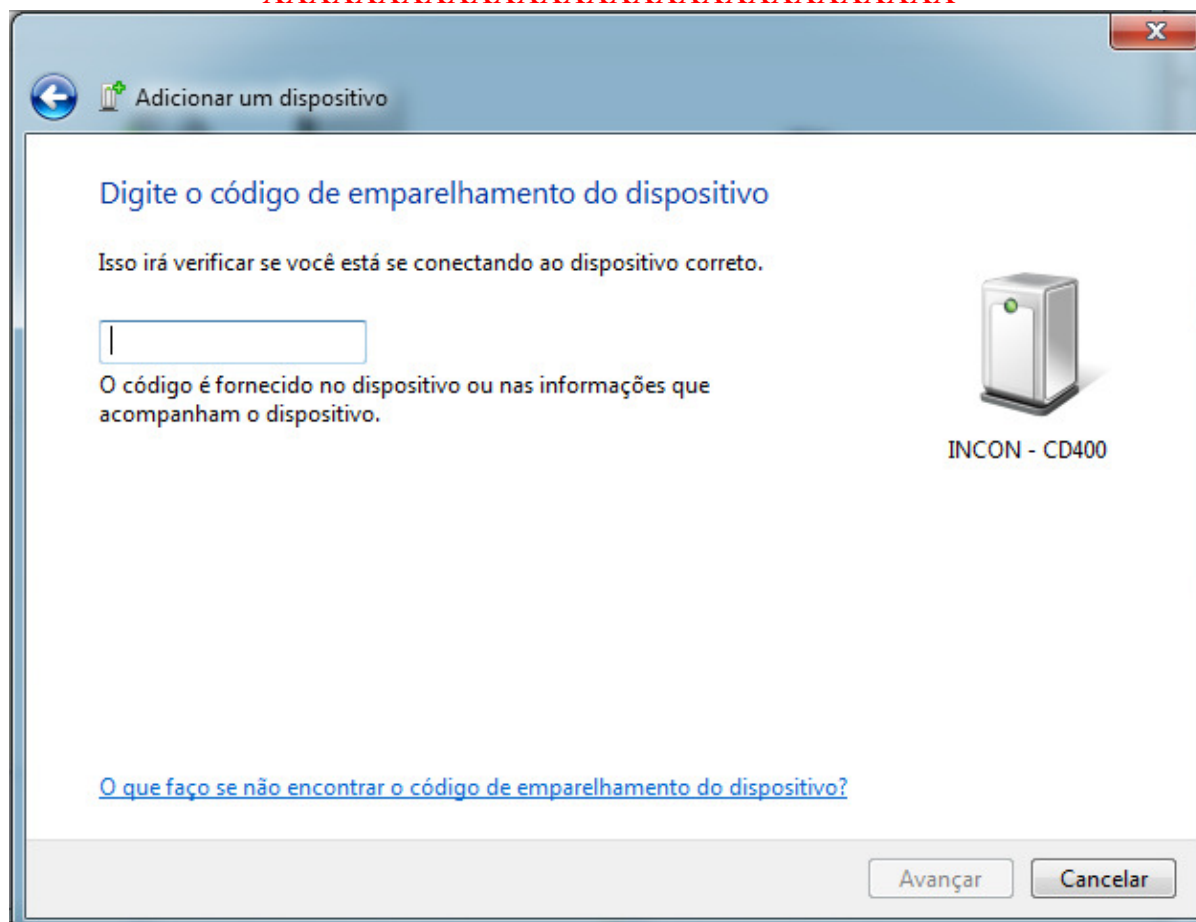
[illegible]

Adicionar um dispositivo

Digite o código de emparelhamento do dispositivo

Isso irá verificar se você está se conectando ao dispositivo correto.

O código é fornecido no dispositivo ou nas informações que acompanham o dispositivo.

INCON - CD400

O que faço se não encontrar o código de emparelhamento do dispositivo?

Avançar

Cancelar